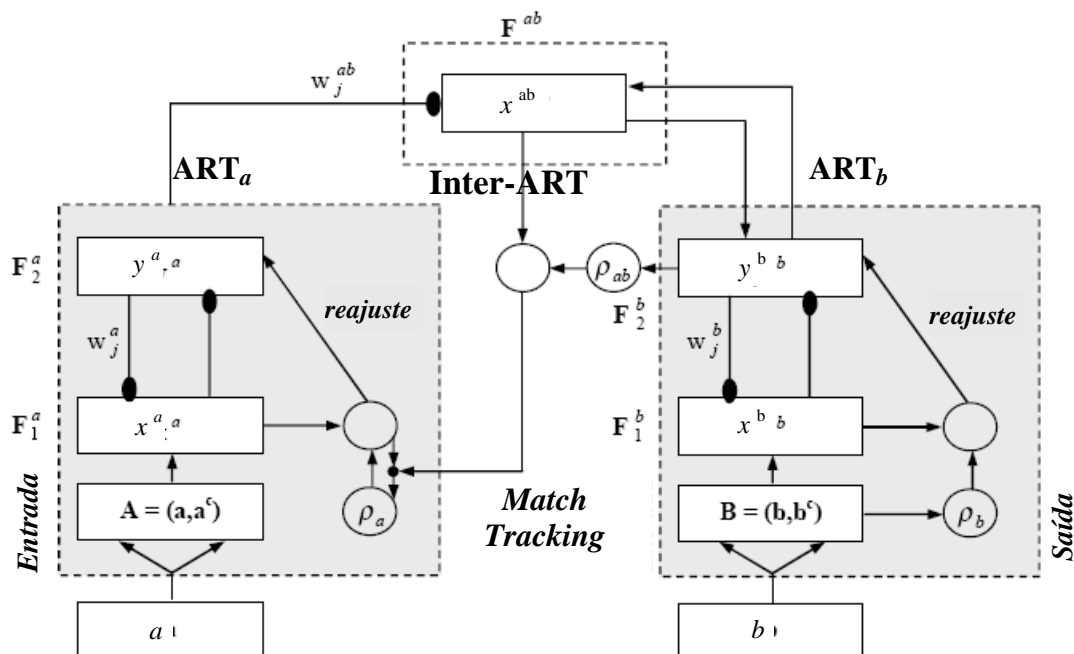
$\mathbf{F}^{ab}$

$w_j^{ab}$

$x^{ab}$

ART$_a$

Inter-ART

ART$_b$

$\mathbf{F}_2^a$

$y^a$

reajuste

$w_j^a$

$\mathbf{F}_1^a$

$x^a$

$\mathbf{A} = (\mathbf{a}, \mathbf{a}^c)$

$\rho_a$

Entrada

$a$

$\rho_{ab}$

Match Tracking

$y^b$

$\mathbf{F}_2^b$

$w_j^b$

reajuste

$\mathbf{F}_1^b$

$x^b$

$\mathbf{B} = (\mathbf{b}, \mathbf{b}^c)$

$\rho_b$

Saída

$b$